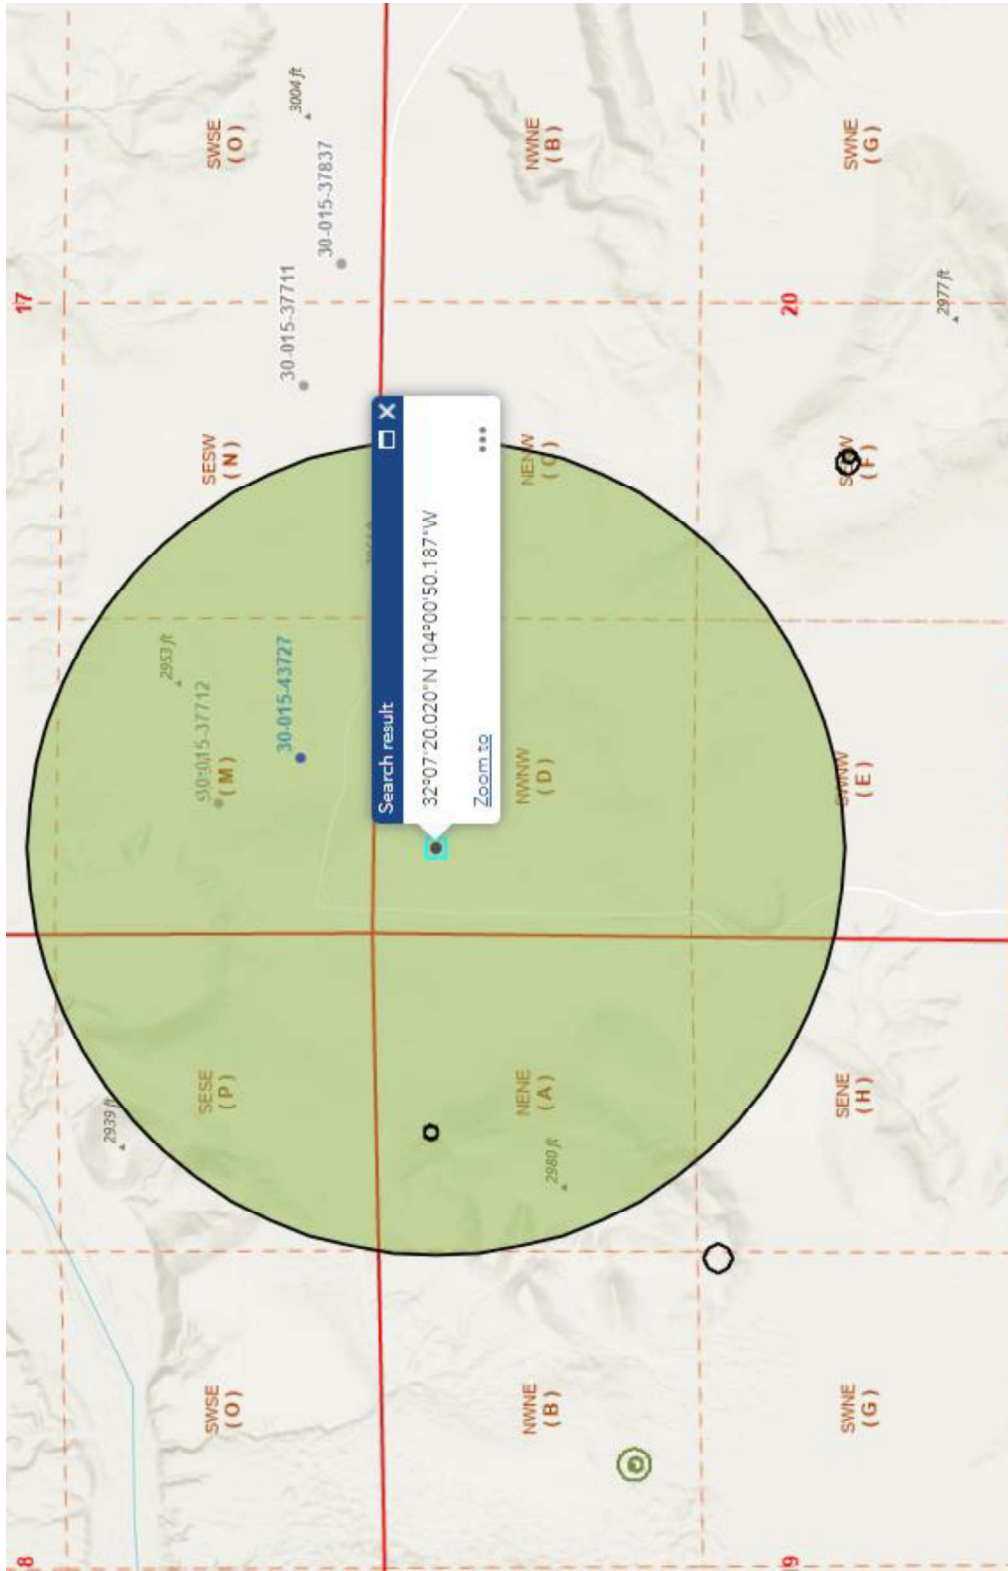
17

SWSE (O)

3004 ft

30-015-37837

30-015-37711

SESW (N)

NWNE (B)

SWNE (G)

20

2977 ft

NENW (C)

SENW (F)

2953 ft

30-015-43727

30-015-37712 (M)

Search result

32°07'20.020"N 104°00'50.187"W

Zoom to

NWNW (D)

SWNW (E)

SESE (P)

2939 ft

NENE (A)

2980 ft

SENE (H)

SWSE (O)

NWNE (B)

SWNE (G)

18

19